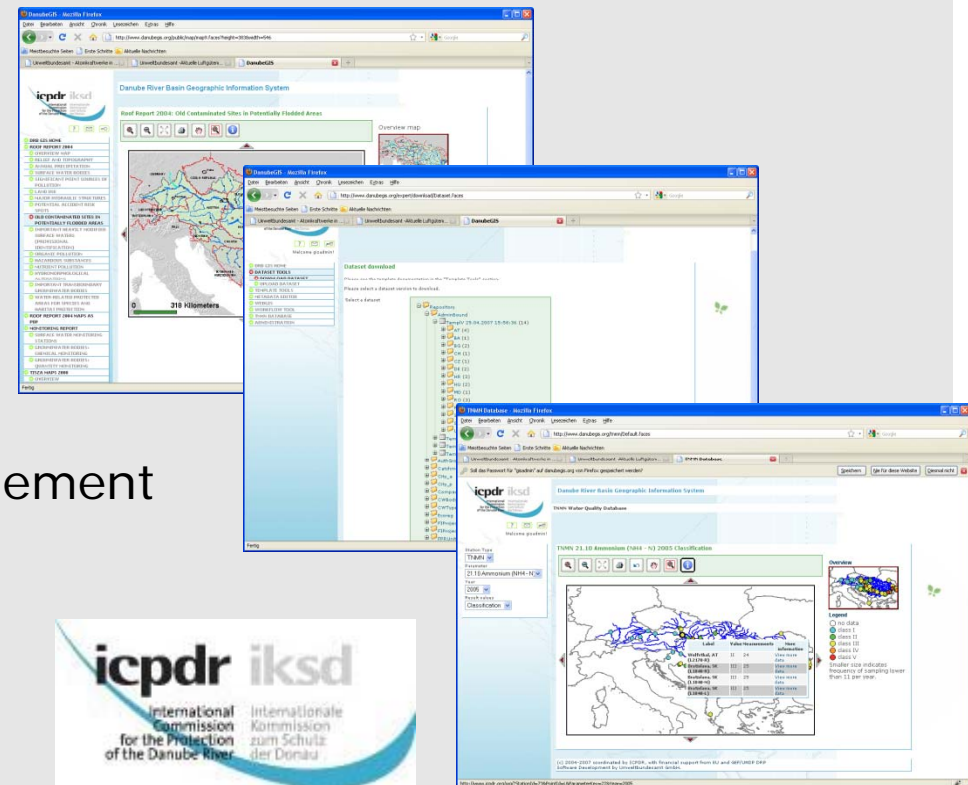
DanubeGIS - Mozilla Firefox

Datei Bearbeiten Ansicht Chronik Lesezeichen Extras Hilfe

http://www.danubegis.org/public/map/map.faces?height=393&width=946

Meistbesuchte Seiten Erste Schritte Aktuelle Nachrichten

Umweltbundesamt - Altstoffe... Umweltbundesamt - Aktuelle Luftgüte... DanubeGIS

icpdr iksd

Danube River Basin Geographic Information System

Roof Report 2004: Old Contaminated Sites in Potentially Flooded Areas

Overview map

DRB GIS HOME
ROOF REPORT 2004
OLD CONTAMINATED SITES IN POTENTIALLY FLOODED AREAS
ROOF REPORT 2004 MAPS AS PDF
TISZA MAPS 2008

0 318 Kilometers

Fertig

DanubeGIS - Mozilla Firefox

Datei Bearbeiten Ansicht Chronik Lesezeichen Extras Hilfe

http://www.danubegis.org/expert/download/Dataset.faces

Welcome gsadmin!

DRB GIS HOME
DATASET TOOLS
DOWNLOAD DATASET
UPLOAD DATASET
TEMPLATE TOOLS
METADATA EDITOR
WEBGIS
INVENTORY TOOL
TNMN DATABASE
ADMINISTRATION

Dataset download

Please see the template documentation in the "Template Tools" section.

Please select a dataset version to download.

Select a dataset

Repository
AdminBound
TempIV 29.04.2007 15:56:36 (14)
AT (1)
BA (1)
BG (1)
CH (1)
CZ (1)
DE (1)
HR (1)
HU (1)

Fertig

ement

TNMN Database - Mozilla Firefox

Datei Bearbeiten Ansicht Chronik Lesezeichen Extras Hilfe

http://www.danubegis.org/tnmn/Default.faces

Meistbesuchte Seiten Erste Schritte Aktuelle Nachrichten

Umweltbundesamt - Altstoffe... Umweltbundesamt - Aktuelle Luftgüte... TNMN Database

Soll das Passwort für "gsadmin" auf danubegis.org von Firefox gespeichert werden?

Speichern Nie für diese Website Diesmal nicht

icpdr iksd

Danube River Basin Geographic Information System

TNMN Water Quality Database

Welcome gsadmin!

TNMN 21.10 Ammonium (NH4 - N) 2005 Classification

Station Type
TNMN
Parameter
21.10 Ammonium (NH4 - N)
Year
2005
Result values
Classification

| Label | Value | Measurements | More information |
|---|---|---|---|
| Wolfsthal, AT (L2130) | III | 24 | View more data |
| Bratislava, SK (L1840) | III | 25 | View more data |
| Bratislava, SK (L1840) | III | 25 | View more data |
| Bratislava, SK (L1840) | III | 25 | View more data |

Overview

Legend
no data
class I
class II
class III
class IV
class V
Smaller size indicates frequency of sampling lower than 11 per year.

(c) 2004-2007 coordinated by ICPDR, with financial support from EU and UNDP/GEF DRP
Software Development by Umweltbundesamt GmbH.

icpdr iksd
International Commission for the Protection of the Danube River
Internationale Kommission zum Schutz der Donau